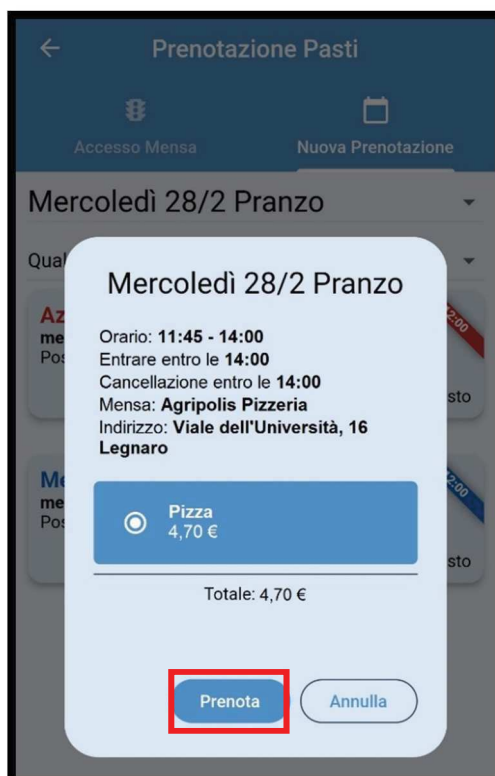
Prenotazione Pasti

Accesso Mensa

Nuova Prenotazione

Mercoledì 28/2 Pranzo

Qual

Az
me
Pos

12:00

sto

Me
me
Pos

12:00

sto

Mercoledì 28/2 Pranzo

Orario: **11:45 - 14:00**
Entrare entro le **14:00**
Cancellazione entro le **14:00**
Mensa: **Agripolis Pizzeria**
Indirizzo: **Viale dell'Università, 16 Legnaro**

**Pizza**
4,70 €

Totale: 4,70 €

Prenota

Annulla